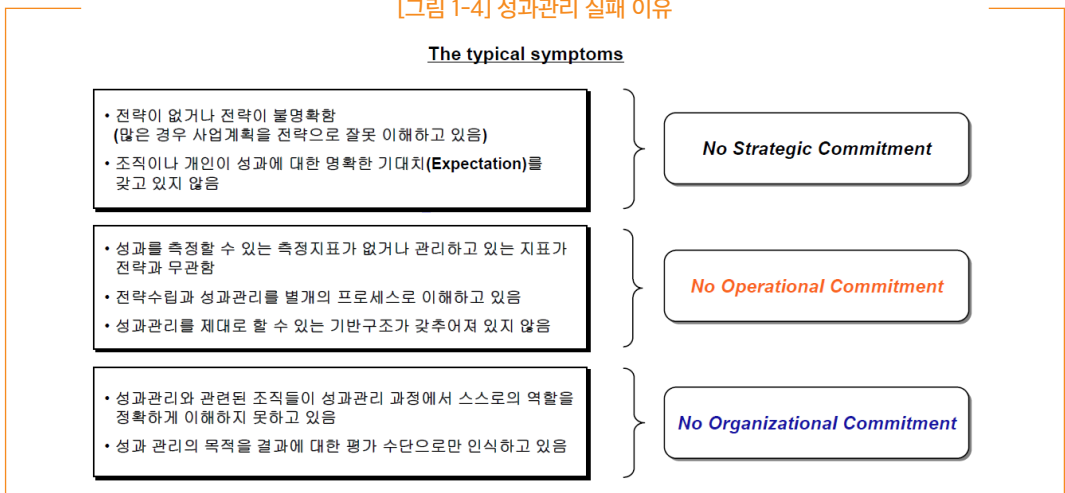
[그림 1-4] 성과관리 실패 이유

The typical symptoms

• 전략이 없거나 전략이 불명확함
(많은 경우 사업계획을 전략으로 잘못 이해하고 있음)
• 조직이나 개인이 성과에 대한 명확한 기대치(Expectation)를 갖고 있지 않음

No Strategic Commitment

• 성과를 측정할 수 있는 측정지표가 없거나 관리하고 있는 지표가 전략과 무관함
• 전략수립과 성과관리를 별개의 프로세스로 이해하고 있음
• 성과관리를 제대로 할 수 있는 기반구조가 갖추어져 있지 않음

No Operational Commitment

• 성과관리와 관련된 조직들이 성과관리 과정에서 스스로의 역할을 정확하게 이해하지 못하고 있음
• 성과 관리의 목적을 결과에 대한 평가 수단으로만 인식하고 있음

No Organizational Commitment